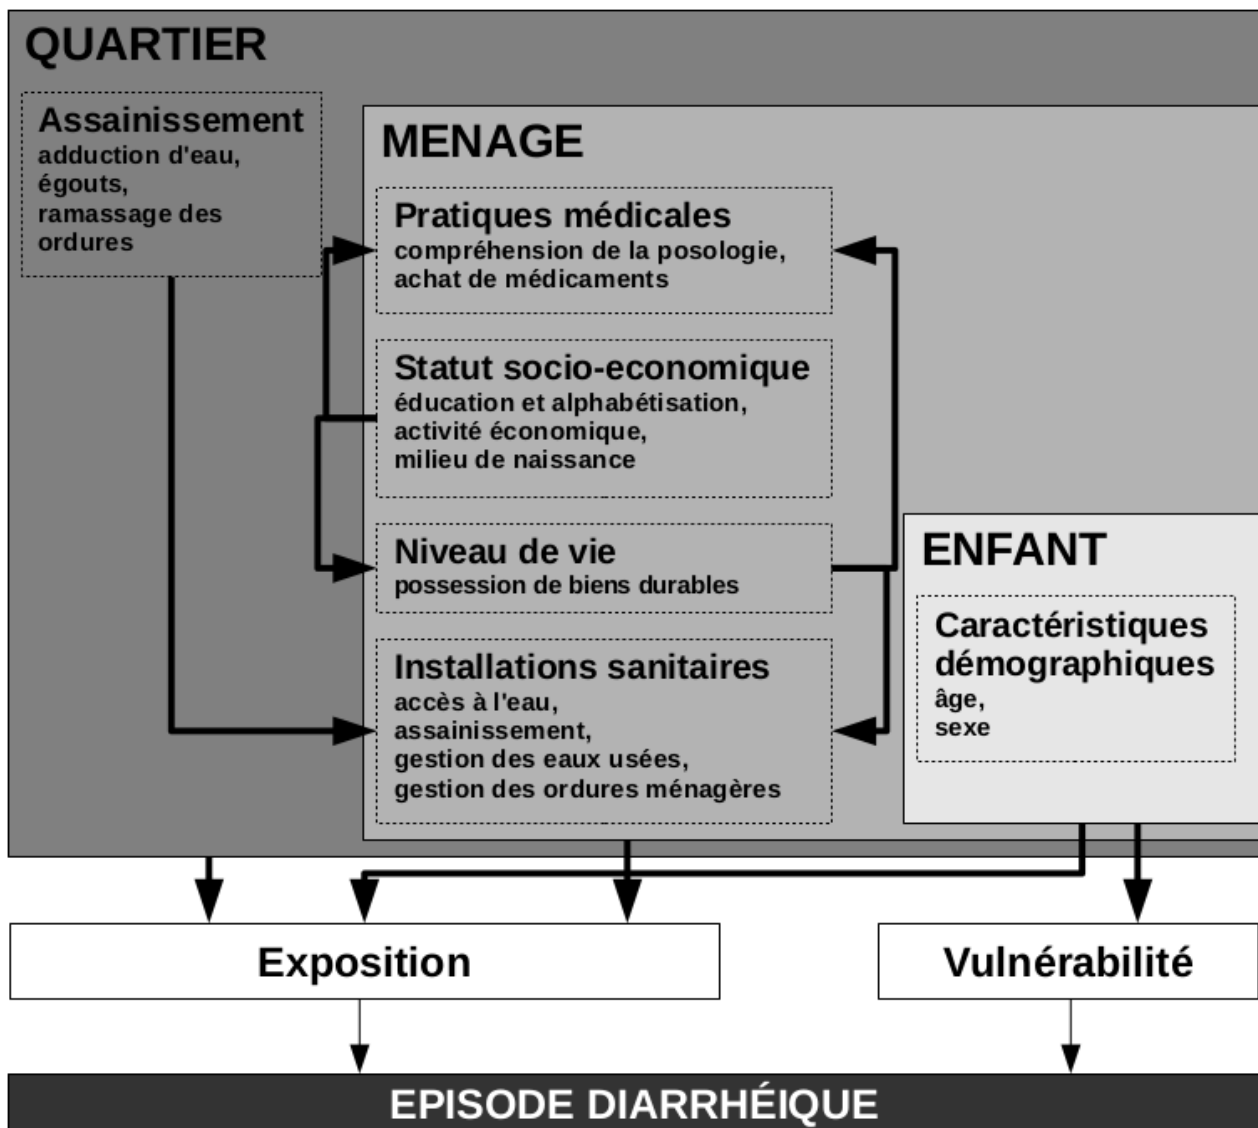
QUARTIER

Assainissement
adduction d'eau,
égouts,
ramassage des ordures

MENAGE

Pratiques médicales
compréhension de la posologie,
achat de médicaments

Statut socio-economique
éducation et alphabétisation,
activité économique,
milieu de naissance

Niveau de vie
possession de biens durables

Installations sanitaires
accès à l'eau,
assainissement,
gestion des eaux usées,
gestion des ordures ménagères

ENFANT

Caractéristiques démographiques
âge,
sexe

Exposition

Vulnérabilité

EPISODE DIARRHÉIQUE